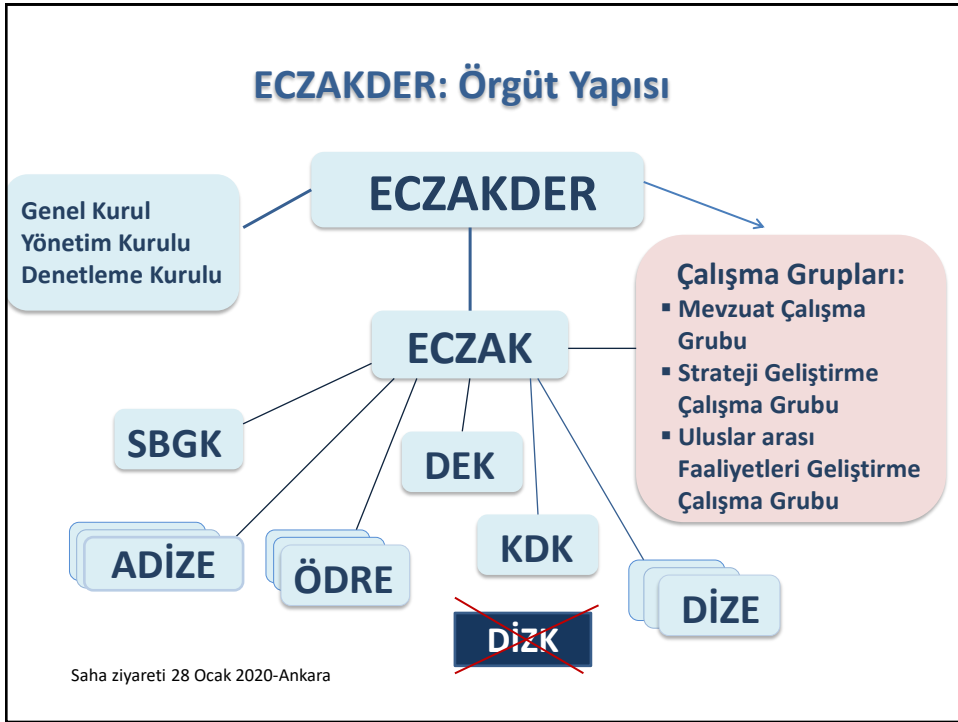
ECZAKDER: Örgüt Yapısı

ECZAKDER

Genel Kurul
Yönetim Kurulu
Denetleme Kurulu

Çalışma Grupları:
▪ Mevzuat Çalışma Grubu
▪ Strateji Geliştirme Çalışma Grubu
▪ Uluslar arası Faaliyetleri Geliştirme Çalışma Grubu

ECZAK

SBGK

DEK

ADİZE

ÖDRE

KDK

DİZE

DİZK

Saha ziyareti 28 Ocak 2020-Ankara